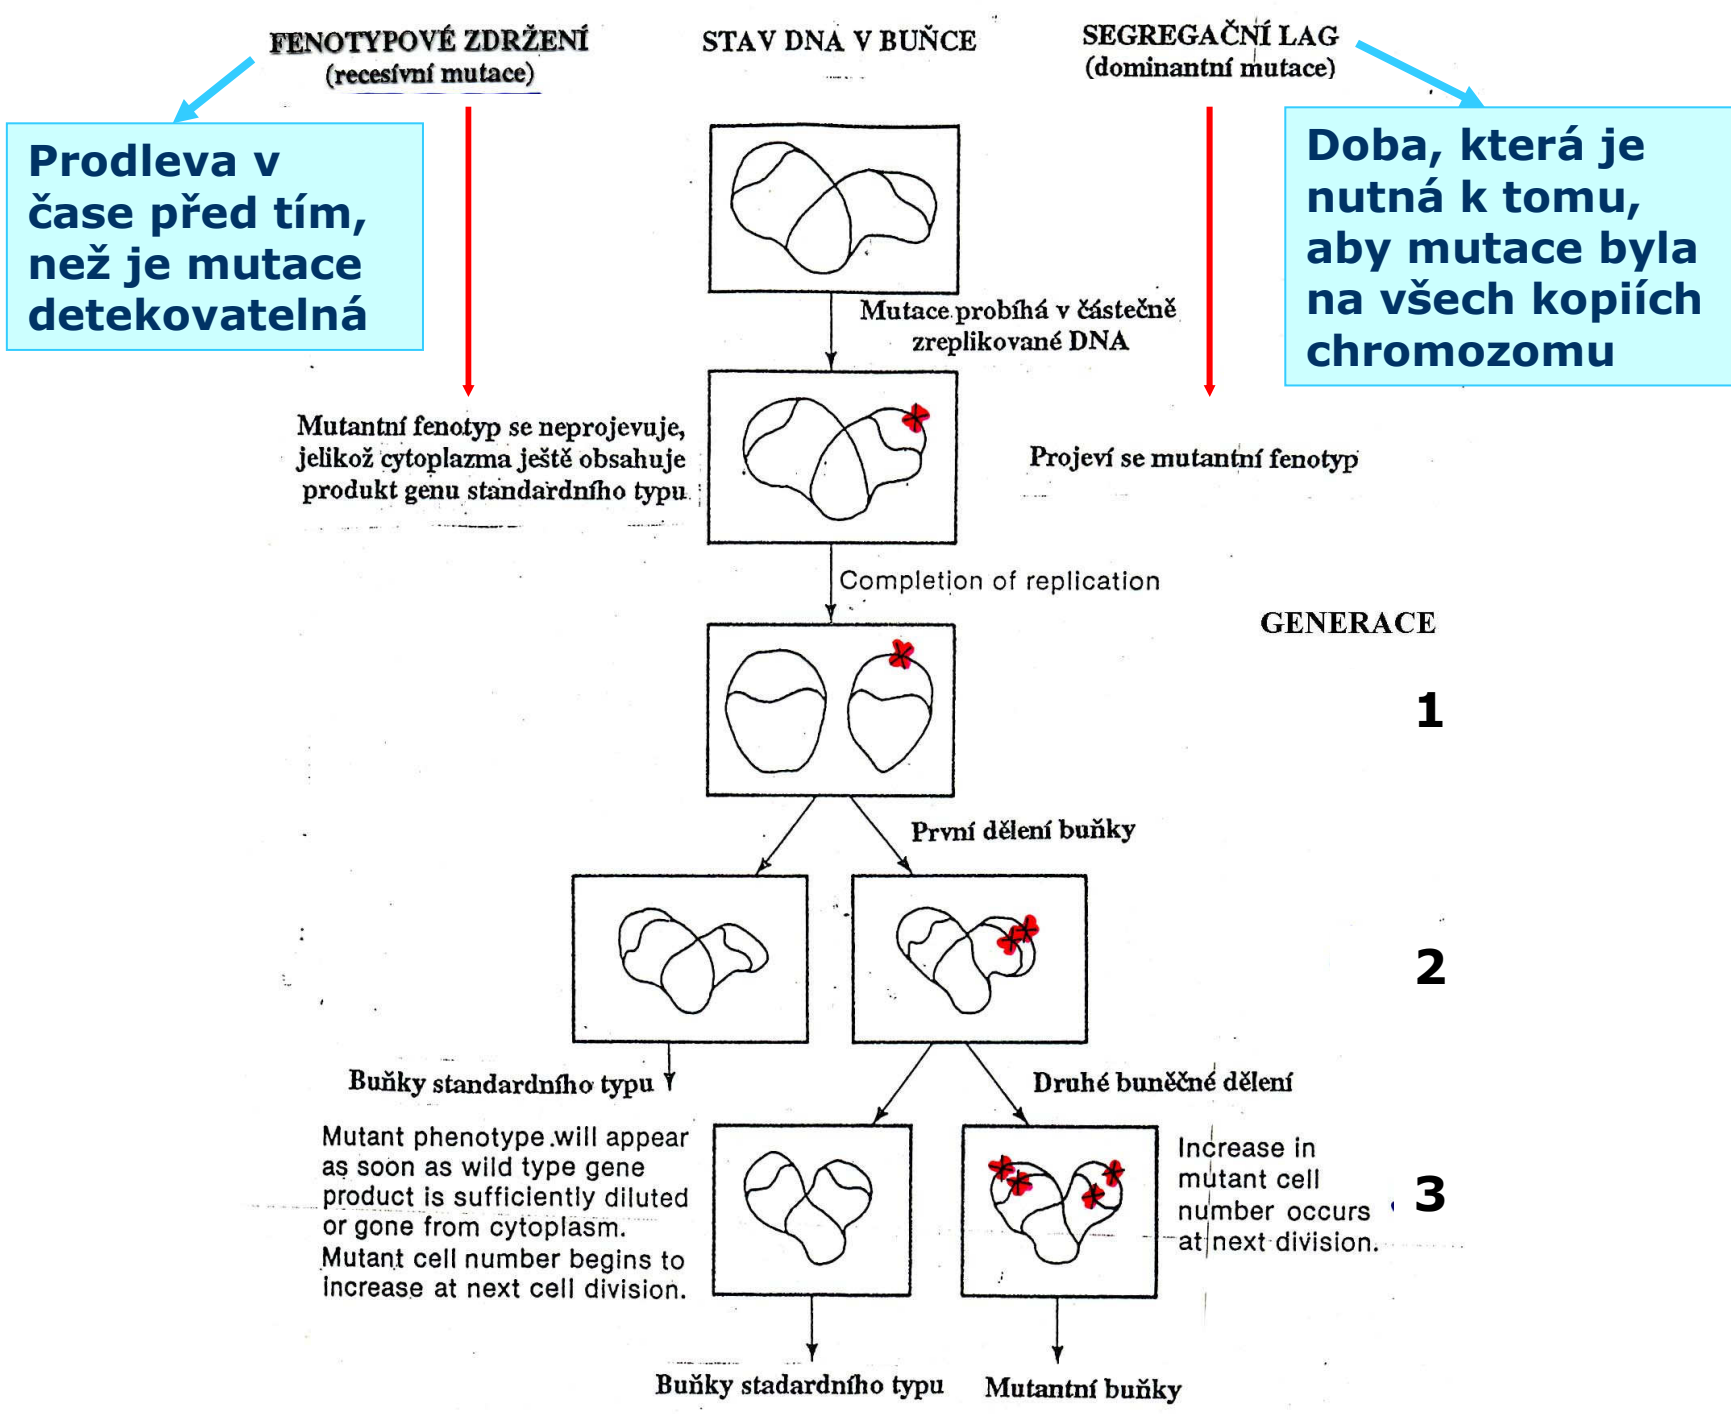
FENOTYPOVÉ ZDRŽENÍ
(recesívní mutace)

STAV DNA V BUŇCE

SEGREGAČNÍ LAG
(dominantní mutace)

Prodleva v čase před tím, než je mutace detekovatelná

Doba, která je nutná k tomu, aby mutace byla na všech kopiích chromozomu

Mutace probíhá v částečně zreplikované DNA

Mutantní fenotyp se neprojevuje, jelikož cytoplazma ještě obsahuje produkt genu standardního typu

Projeví se mutantní fenotyp

Completion of replication

GENERACE

1

První dělení buňky

2

Buňky standardního typu

Druhé buněčné dělení

Mutant phenotype will appear as soon as wild type gene product is sufficiently diluted or gone from cytoplasm. Mutant cell number begins to increase at next cell division.

Increase in mutant cell number occurs at next division.

3

Buňky stadardního typu

Mutantní buňky